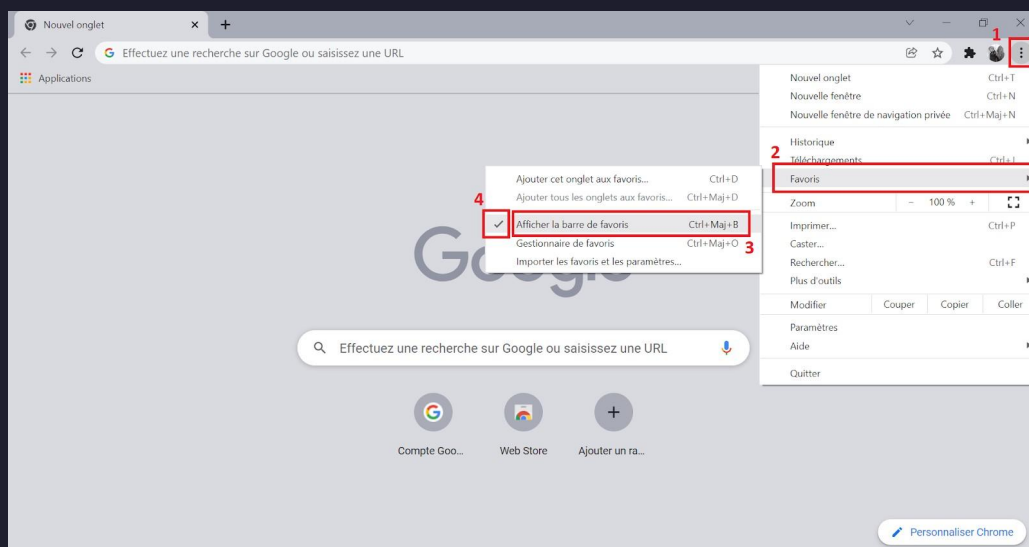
Nouvel onglet ×

Effectuez une recherche sur Google ou saisissez une URL

Applications

1

Nouvel onglet Ctrl+T
Nouvelle fenêtre Ctrl+N
Nouvelle fenêtre de navigation privée Ctrl+Maj+N

Historique
2
Téléchargements Ctrl+J
Favoris

Zoom - 100 % +

Imprimer... Ctrl+P
Caster...
Rechercher... Ctrl+F
Plus d'outils

Modifier Couper Copier Coller

Paramètres
Aide

Quitter

Ajouter cet onglet aux favoris... Ctrl+D
Ajouter tous les onglets aux favoris... Ctrl+Maj+D
4
Afficher la barre de favoris Ctrl+Maj+B
Gestionnaire de favoris Ctrl+Maj+O 3
Importer les favoris et les paramètres...

Google

Effectuez une recherche sur Google ou saisissez une URL

Compte Goo... Web Store Ajouter un ra...

Personnaliser Chrome